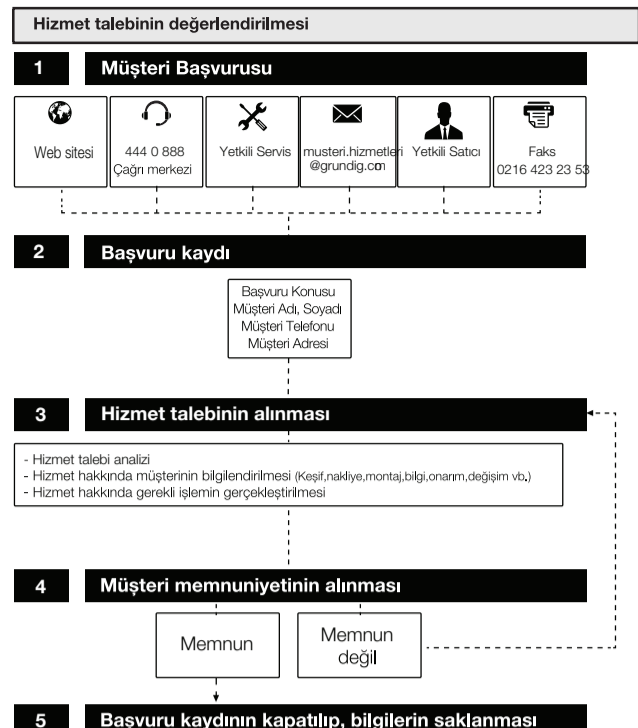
Hizmet talebinin değerlendirilmesi

1 Müşteri Başvurusu

Web sitesi

444 0 888
Çağrı merkezi

Yetkili Servis

musteri.hizmetleri
@grundig.com

Yetkili Satıcı

Faks
0216 423 23 53

2 Başvuru kaydı

Başvuru Konusu
Müşteri Adı, Soyadı
Müşteri Telefonu
Müşteri Adresi

3 Hizmet talebinin alınması

- Hizmet talebi analizi
- Hizmet hakkında müşterinin bilgilendirilmesi (Keşif,nakliye,montaj,bilgi,onarım,değişim vb.)
- Hizmet hakkında gerekli işlemin gerçekleştirilmesi

4 Müşteri memnuniyetinin alınması

Memnun

Memnun
değil

5 Başvuru kaydının kapatılıp, bilgilerin saklanması